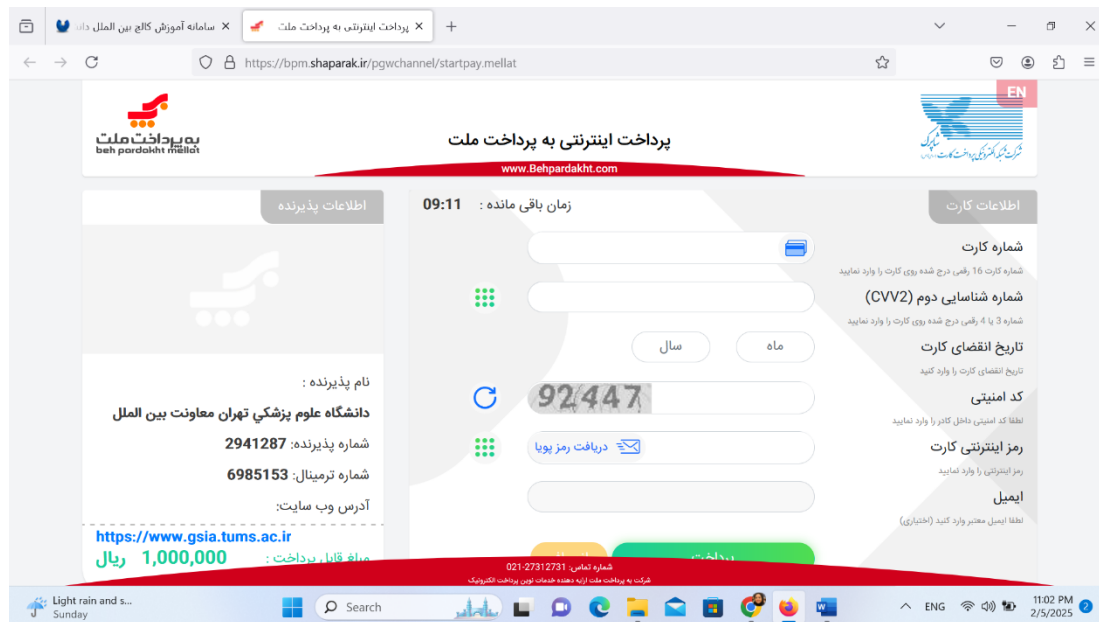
سامانه آموزش کالج بین الملل دان
پرداخت اینترنتی به پرداخت ملت
https://bpm.shaparak.ir/pgwchannel/startpay.mellat

EN
شرکت شبکه الکترونیکی پرداخت کارت شاپرک
پرداخت اینترنتی به پرداخت ملت
www.Behpardakht.com
به پرداخت ملت
beh pardakht mellat

اطلاعات کارت
زمان باقی مانده : 09:11
اطلاعات پذیرنده

شماره کارت
شماره کارت 16 رقمی درج شده روی کارت را وارد نمایید

شماره شناسایی دوم (CVV2)
شماره 3 یا 4 رقمی درج شده روی کارت را وارد نمایید

تاریخ انقضای کارت
تاریخ انقضای کارت را وارد کنید
ماه
سال

کد امنیتی
لطفا کد امنیتی داخل کادر را وارد نمایید
92447

رمز اینترنتی کارت
رمز اینترنتی را وارد نمایید
دریافت رمز پویا

ایمیل
لطفا ایمیل معتبر وارد کنید (اختیاری)

نام پذیرنده :
دانشگاه علوم پزشکي تهران معاونت بین الملل
شماره پذیرنده: 2941287
شماره ترمینال: 6985153
آدرس وب سایت:
https://www.gsia.tums.ac.ir
مبلغ قابل پرداخت : 1,000,000 ریال

شماره تماس: 021-27312731
شرکت به پرداخت ملت ارایه دهنده خدمات نوین پرداخت الکترونیک

Light rain and s...
Sunday
Search
ENG
11:02 PM
2/5/2025
2